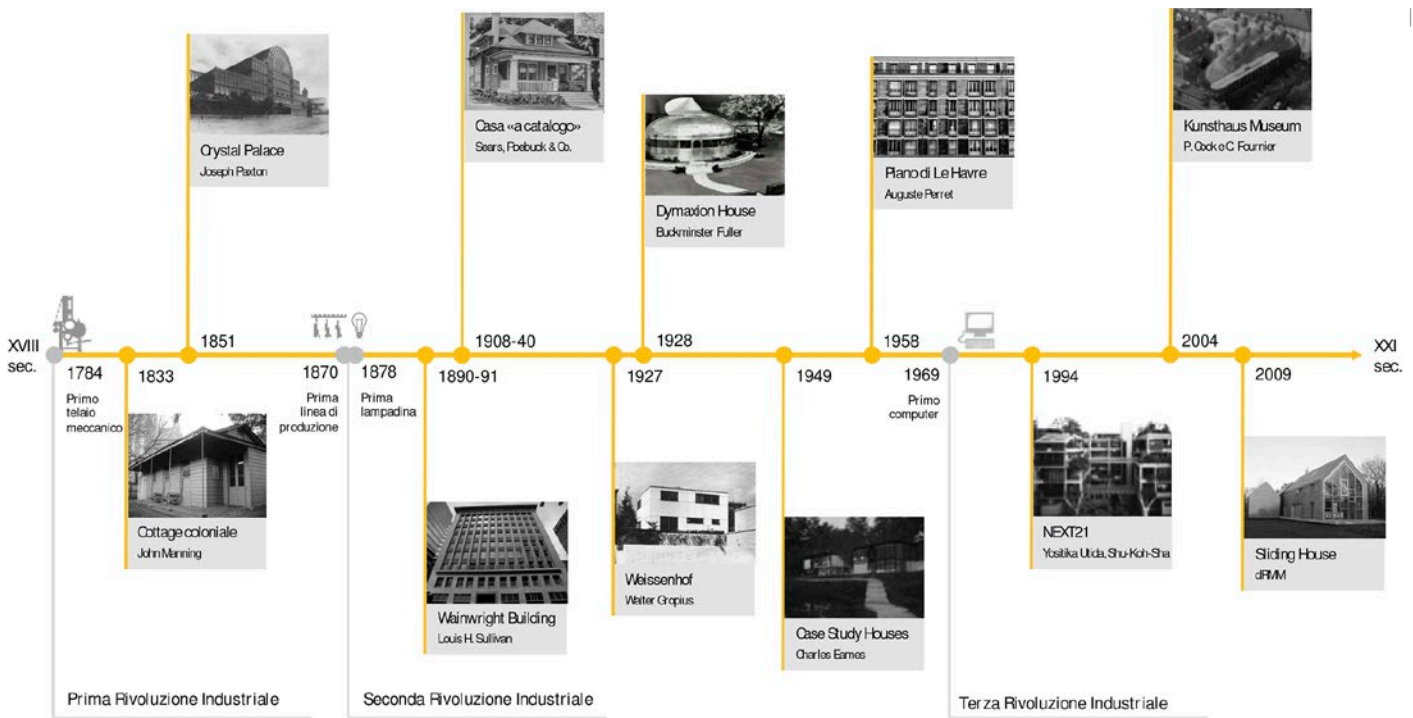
Crystal Palace
Joseph Paxton

Casa «a catalogo»
Sears, Roebuck & Co.

Dymaxion House
Buckminster Fuller

Piano di Le Havre
Auguste Perret

Kunsthaus Museum
P. Cook e C. Fournier

XVIII sec.

1784
Primo telaio meccanico

1833

1851

1870
Prima linea di produzione

1878
Prima lampadina

1890-91

1908-40

1927

1928

1949

1958

1969
Primo computer

1994

2004

2009

XXI sec.

Cottage coloniale
John Manning

Wainwright Building
Louis H. Sullivan

Weissenhof
Walter Gropius

Case Study Houses
Charles Eames

NEXT21
Yositika Utida, Shu-Koh-Sha

Sliding House
dRMM

Prima Rivoluzione Industriale

Seconda Rivoluzione Industriale

Terza Rivoluzione Industriale